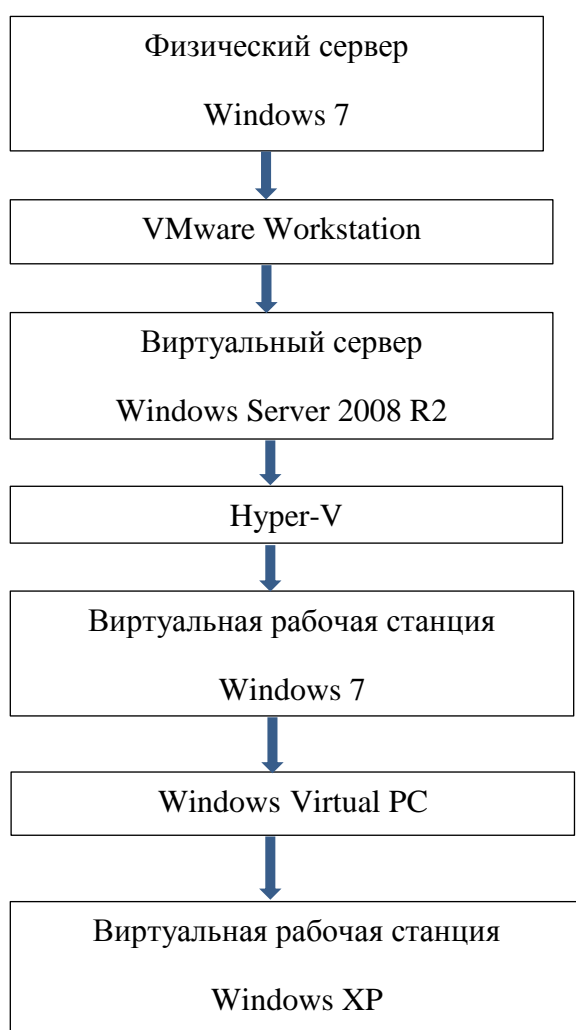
Физический сервер

Windows 7

VMware Workstation

Виртуальный сервер

Windows Server 2008 R2

Hyper-V

Виртуальная рабочая станция

Windows 7

Windows Virtual PC

Виртуальная рабочая станция

Windows XP